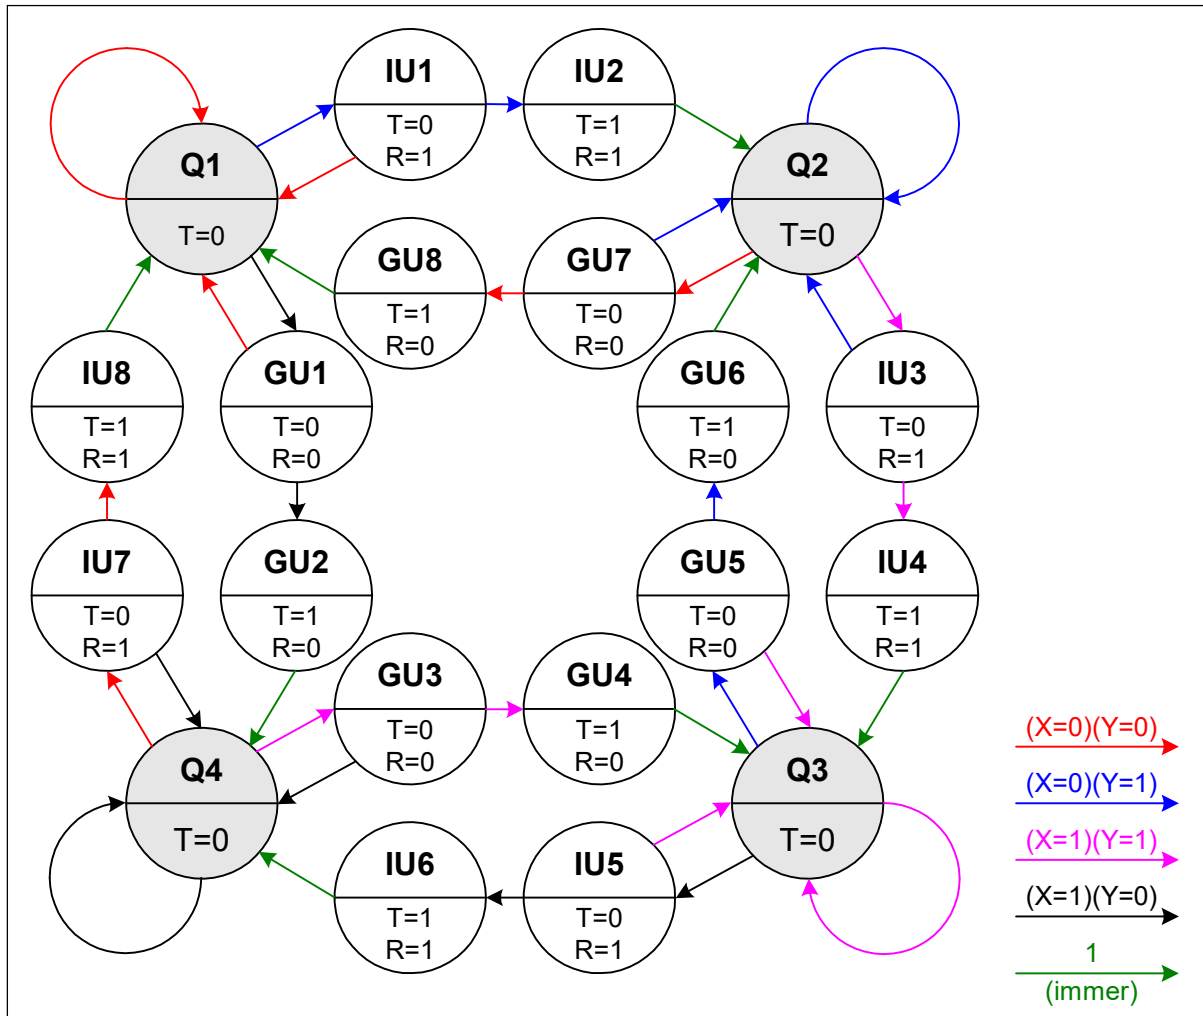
IU1
T=0
R=1

IU2
T=1
R=1

Q1
T=0

Q2
T=0

GU8
T=1
R=0

GU7
T=0
R=0

IU8
T=1
R=1

GU1
T=0
R=0

GU6
T=1
R=0

IU3
T=0
R=1

IU7
T=0
R=1

GU2
T=1
R=0

GU5
T=0
R=0

IU4
T=1
R=1

GU3
T=0
R=0

GU4
T=1
R=0

Q4
T=0

Q3
T=0

IU6
T=1
R=1

IU5
T=0
R=1

(X=0)(Y=0)
(X=0)(Y=1)
(X=1)(Y=1)
(X=1)(Y=0)
1
(immer)